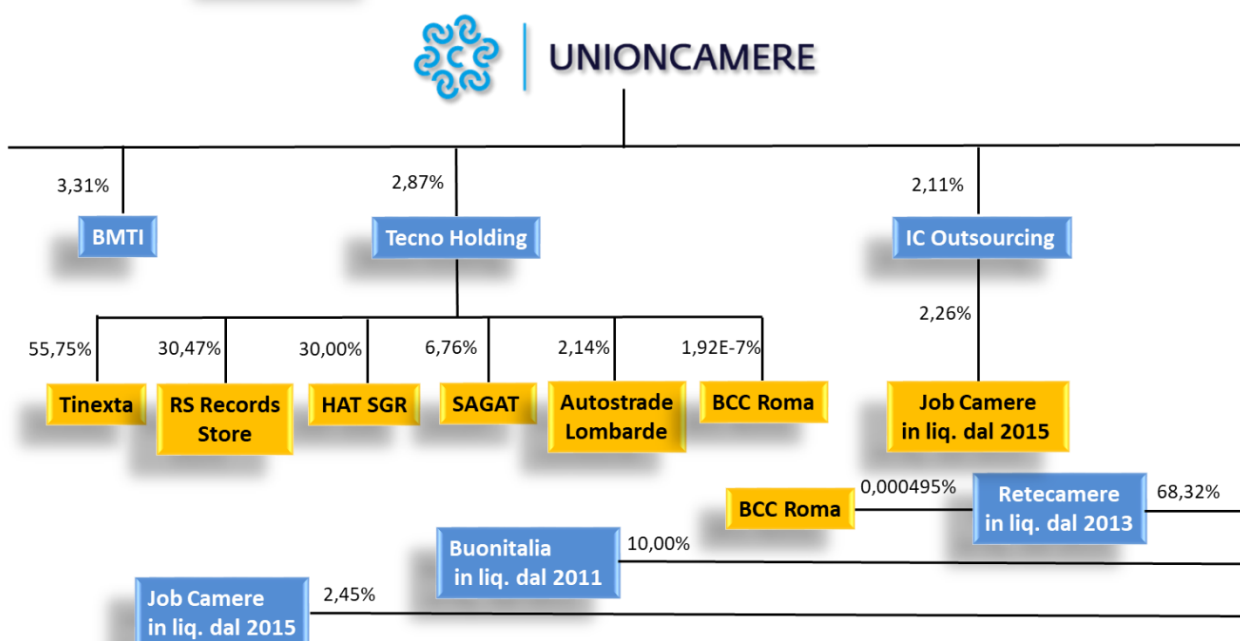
UNIONCAMERE

3,31%

BMTI

2,87%

Tecno Holding

2,11%

IC Outsourcing

2,26%

55,75%

Tinexta

30,47%

RS Records Store

30,00%

HAT SGR

6,76%

SAGAT

2,14%

Autostrade Lombarde

1,92E-7%

BCC Roma

Job Camere in liq. dal 2015

BCC Roma

0,000495%

Retecamere in liq. dal 2013

68,32%

Buonitalia in liq. dal 2011

10,00%

Job Camere in liq. dal 2015

2,45%